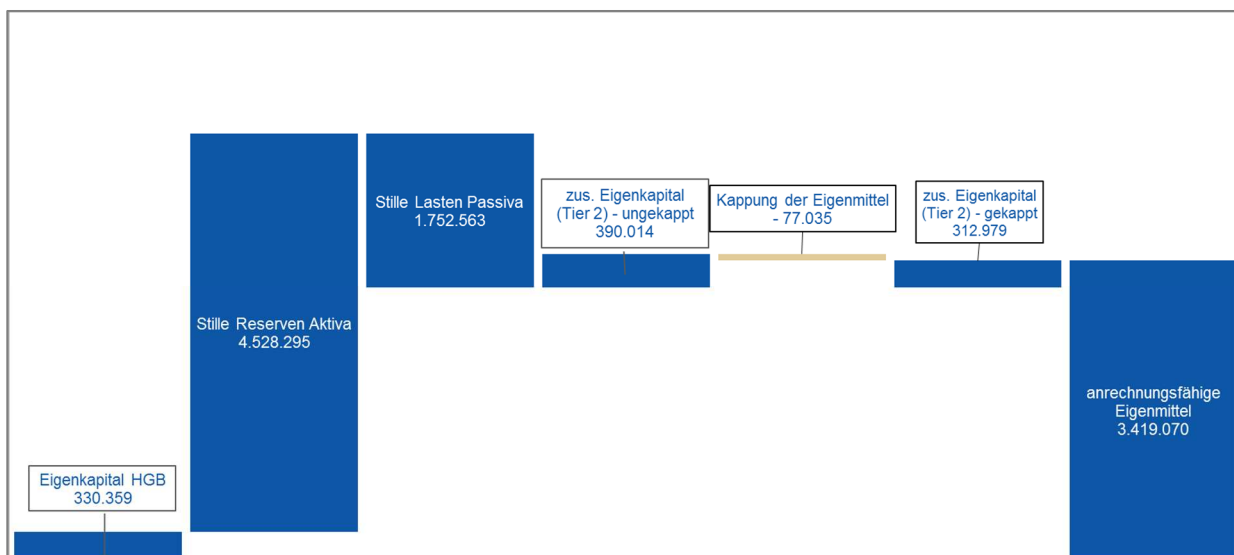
Eigenkapital HGB
330.359

Stille Reserven Aktiva
4.528.295

Stille Lasten Passiva
1.752.563

zus. Eigenkapital
(Tier 2) - ungekappt
390.014

Kappung der Eigenmittel
- 77.035

zus. Eigenkapital
(Tier 2) - gekappt
312.979

anrechnungsfähige
Eigenmittel
3.419.070